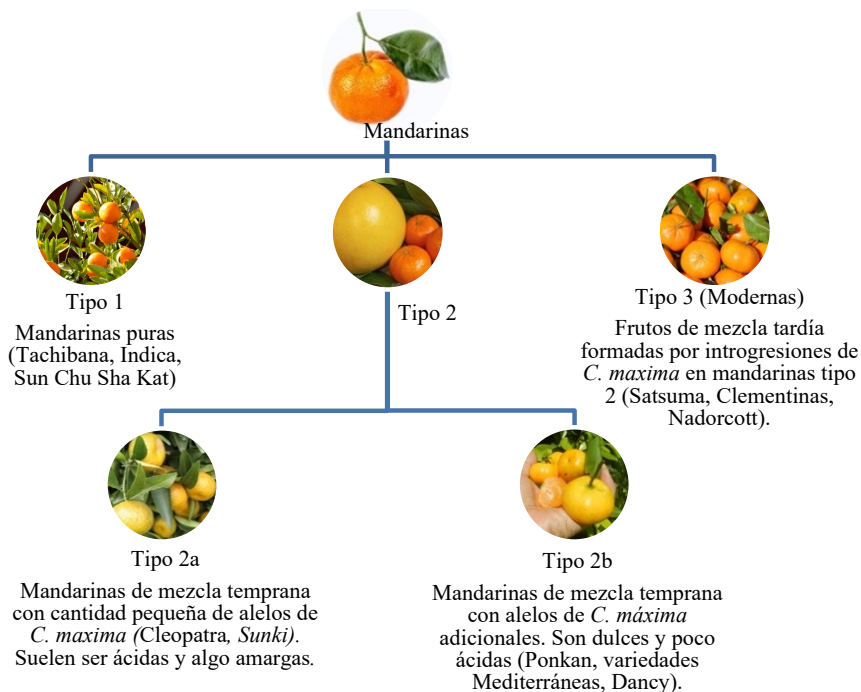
Mandarinas

Tipo 1

Mandarinas puras (Tachibana, Indica, Sun Chu Sha Kat)

Tipo 2

Tipo 3 (Modernas)

Frutos de mezcla tardía formadas por introgresiones de *C. maxima* en mandarinas tipo 2 (Satsuma, Clementinas, Nadorcott).

Tipo 2a

Mandarinas de mezcla temprana con cantidad pequeña de alelos de *C. maxima (*Cleopatra*, Sunki)*. Suelen ser ácidas y algo amargas.

Tipo 2b

Mandarinas de mezcla temprana con alelos de *C. máxima* adicionales. Son dulces y poco ácidas (Ponkan, variedades Mediterráneas, Dancy).